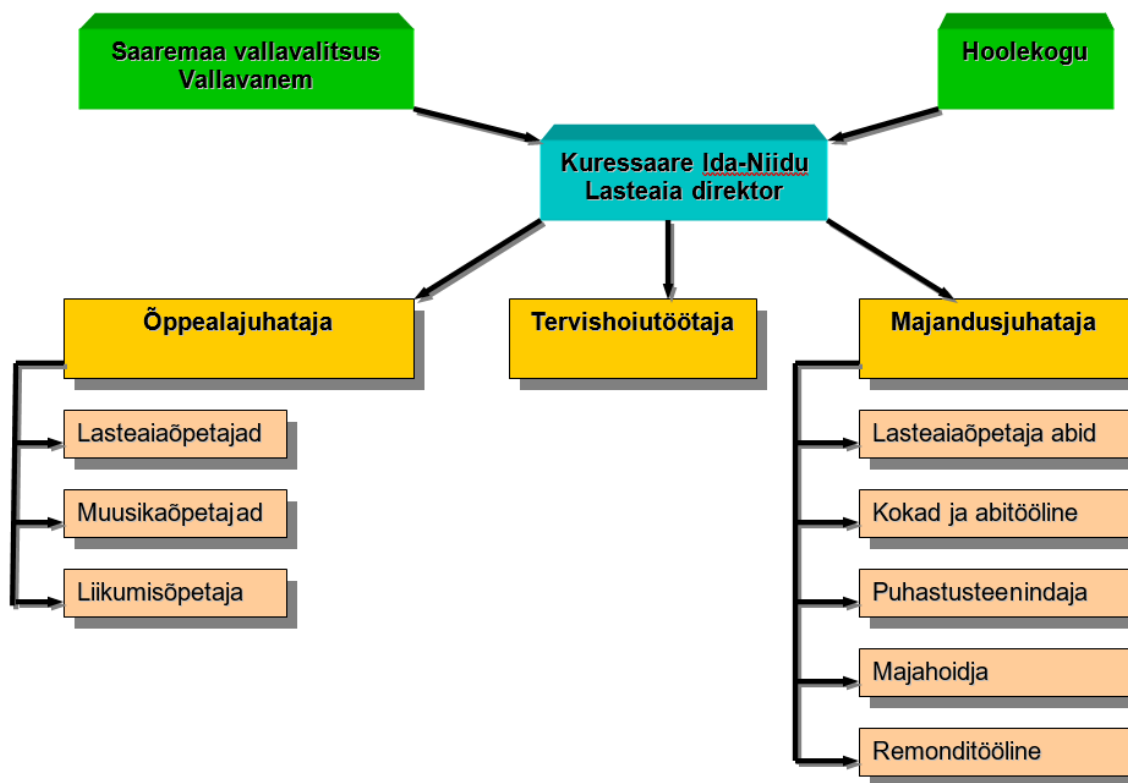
Saaremaa vallavalitsus
Vallavanem

Hoolekogu

Kuressaare Ida-Niidu
Lasteaia direktor

Õppealajuhataja

Tervishoiutöötaja

Majandusjuhataja

Lasteaiaõpetajad

Muusikaõpetajad

Liikumisõpetaja

Lasteaiaõpetaja abid

Kokad ja abitööline

Puhastusteenindaja

Majahoidja

Remonditööline